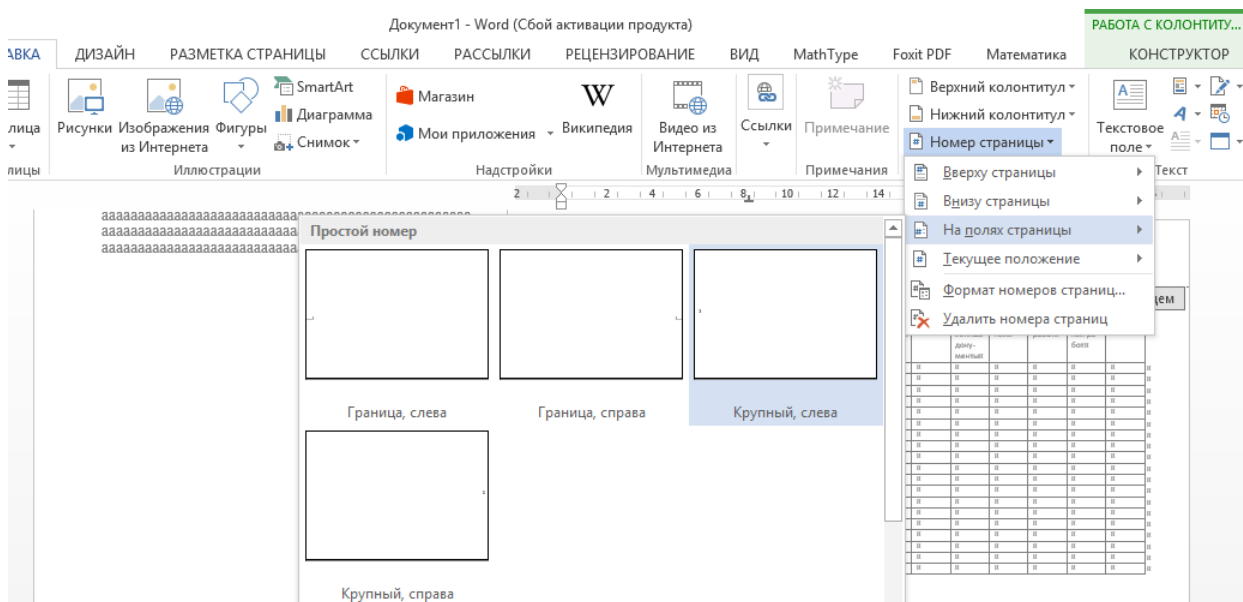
Документ1 - Word (Сбой активации продукта)

РАБОТА С КОЛОНТИТУ...

АВКА ДИЗАЙН РАЗМЕТКА СТРАНИЦЫ ССЫЛКИ РАССЫЛКИ РЕЦЕНЗИРОВАНИЕ ВИД MathType Foxit PDF Математика КОНСТРУКТОР

лица
лицы

Рисунки Изображения из Интернета Фигуры SmartArt Диаграмма Снимок
Иллюстрации

Магазин
Мои приложения Википедия
Надстройки

Видео из Интернета
Мультимедиа

Ссылки

Примечание
Примечания

Верхний колонтитул
Нижний колонтитул
Номер страницы

Текстовое поле
Текст

2 1 2 4 6 8 10 12 14

ааааааааааааааааааааааааааааааааааааааааааааааааааааа
ааааааааааааааааааааааааааа
ааааааааааааааааааааааааааа

Простой номер

Граница, слева
Граница, справа
Крупный, слева
Крупный, справа

Вверху страницы
Внизу страницы
На полях страницы
Текущее положение
Формат номеров страниц...
Удалить номера страниц

дем
доку-
ментын
боты